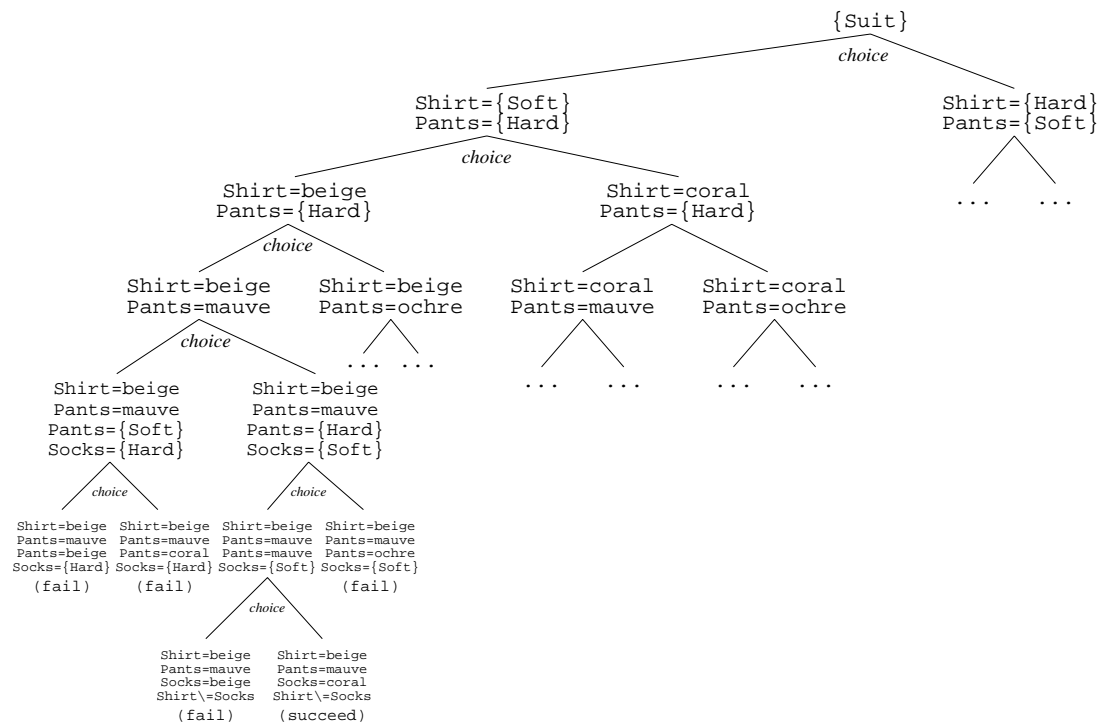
{Suit}

choice

Shirt={Soft}
Pants={Hard}

Shirt={Hard}
Pants={Soft}

choice

...   ...

Shirt=beige
Pants={Hard}

Shirt=coral
Pants={Hard}

choice

Shirt=beige
Pants=mauve

Shirt=beige
Pants=ochre

Shirt=coral
Pants=mauve

Shirt=coral
Pants=ochre

choice

...   ...

...   ...

...   ...

Shirt=beige
Pants=mauve
Pants={Soft}
Socks={Hard}

Shirt=beige
Pants=mauve
Pants={Hard}
Socks={Soft}

choice

choice

Shirt=beige
Pants=mauve
Pants=beige
Socks={Hard}
(fail)

Shirt=beige
Pants=mauve
Pants=coral
Socks={Hard}
(fail)

Shirt=beige
Pants=mauve
Pants=mauve
Socks={Soft}

Shirt=beige
Pants=mauve
Pants=ochre
Socks={Soft}
(fail)

choice

Shirt=beige
Pants=mauve
Socks=beige
Shirt\=Socks
(fail)

Shirt=beige
Pants=mauve
Socks=coral
Shirt\=Socks
(succeed)